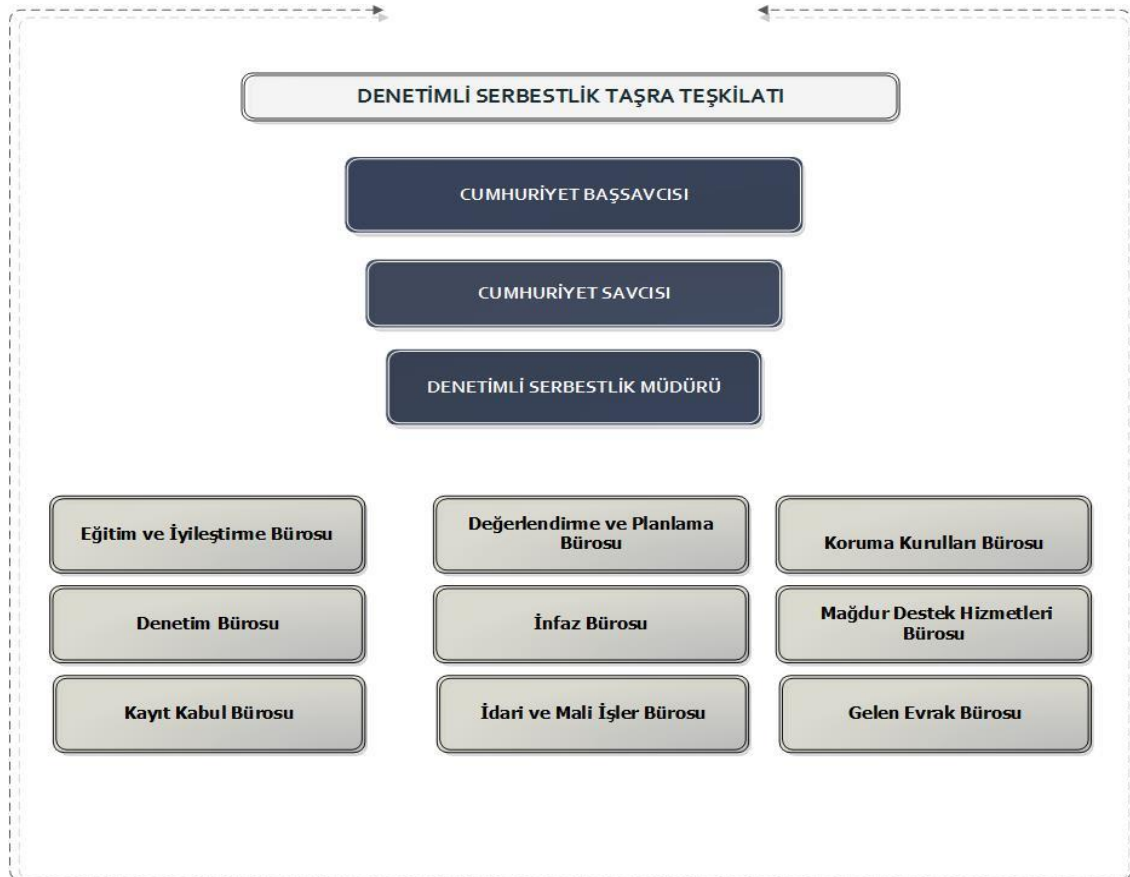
DENETİMLİ SERBESTLİK TAŞRA TEŞKİLATI

CUMHURİYET BAŞSAVCISI

CUMHURİYET SAVCISI

DENETİMLİ SERBESTLİK MÜDÜRÜ

Eğitim ve İyileştirme Bürosu

Değerlendirme ve Planlama Bürosu

Koruma Kurulları Bürosu

Denetim Bürosu

İnfaz Bürosu

Mağdur Destek Hizmetleri Bürosu

Kayıt Kabul Bürosu

İdari ve Mali İşler Bürosu

Gelen Evrak Bürosu